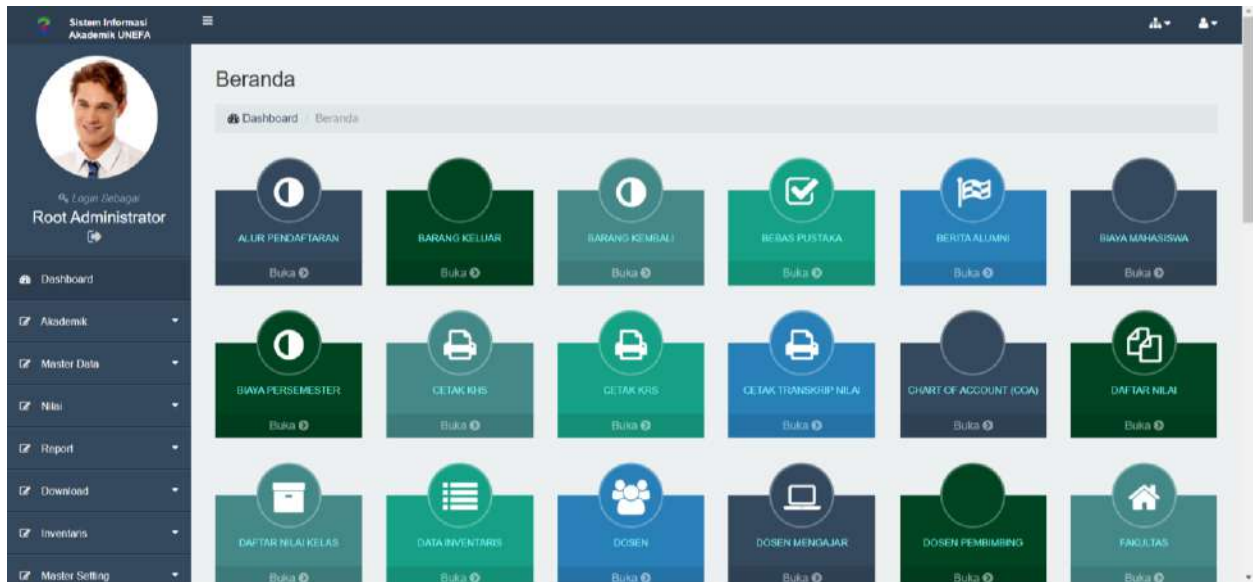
Sistem Informasi Akademik UNEFA

Login Sebagai
Root Administrator

Dashboard
Akademik
Master Data
Nilai
Report
Download
Inventaris
Master Setting

Beranda

Dashboard / Beranda

ALUR PENDAFTARAN
Buka

BARANG KELUAR
Buka

BARANG KEMBALI
Buka

BEBAS PUSTAKA
Buka

BERITA ALUMNI
Buka

BIAYA MAHASISWA
Buka

BIAYA PERSEMESTER
Buka

CETAK KHS
Buka

CETAK KRS
Buka

CETAK TRANSKRIP NILAI
Buka

CHART OF ACCOUNT (COA)
Buka

DAFTAR NILAI
Buka

DAFTAR NILAI KELAS
Buka

DATA INVENTARIS
Buka

DOSEN
Buka

DOSEN MENGAJAR
Buka

DOSEN PEMBIMBING
Buka

FAKULTAS
Buka